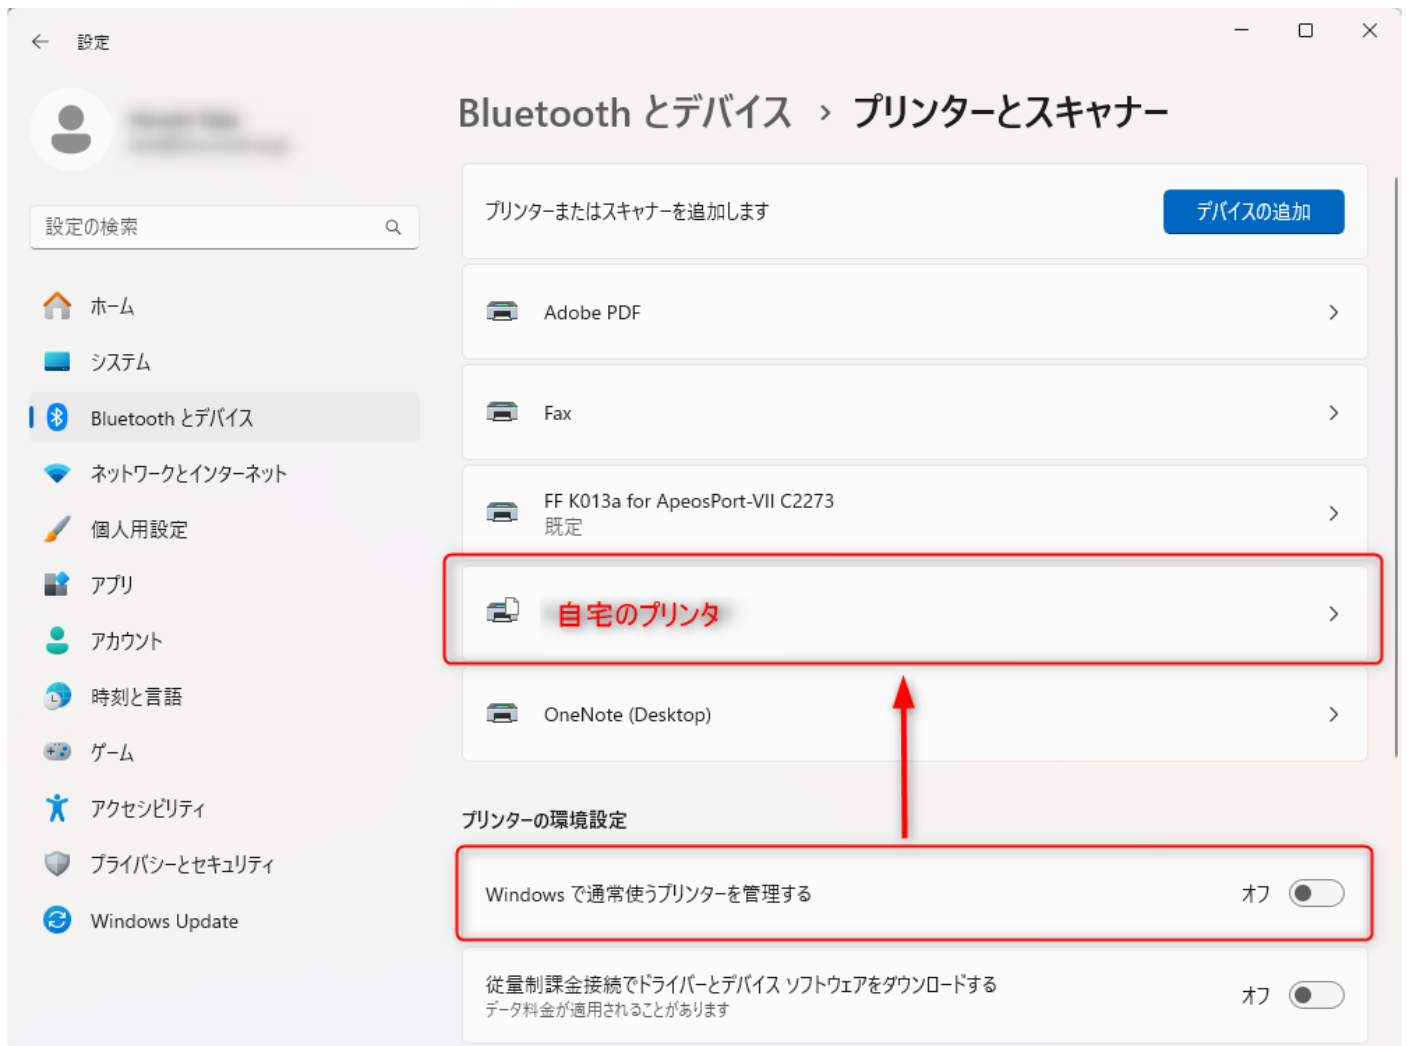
設定

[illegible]
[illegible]

設定の検索

ホーム
システム
Bluetooth とデバイス
ネットワークとインターネット
個人用設定
アプリ
アカウント
時刻と言語
ゲーム
アクセシビリティ
プライバシーとセキュリティ
Windows Update

Bluetooth とデバイス > プリンターとスキャナー

プリンターまたはスキャナーを追加します
デバイスの追加

Adobe PDF

Fax

FF K013a for ApeosPort-VII C2273
既定

自宅のプリンタ

OneNote (Desktop)

プリンターの環境設定

Windows で通常使うプリンターを管理する
オフ

従量制課金接続でドライバーとデバイス ソフトウェアをダウンロードする
データ料金が適用されることがあります
オフ